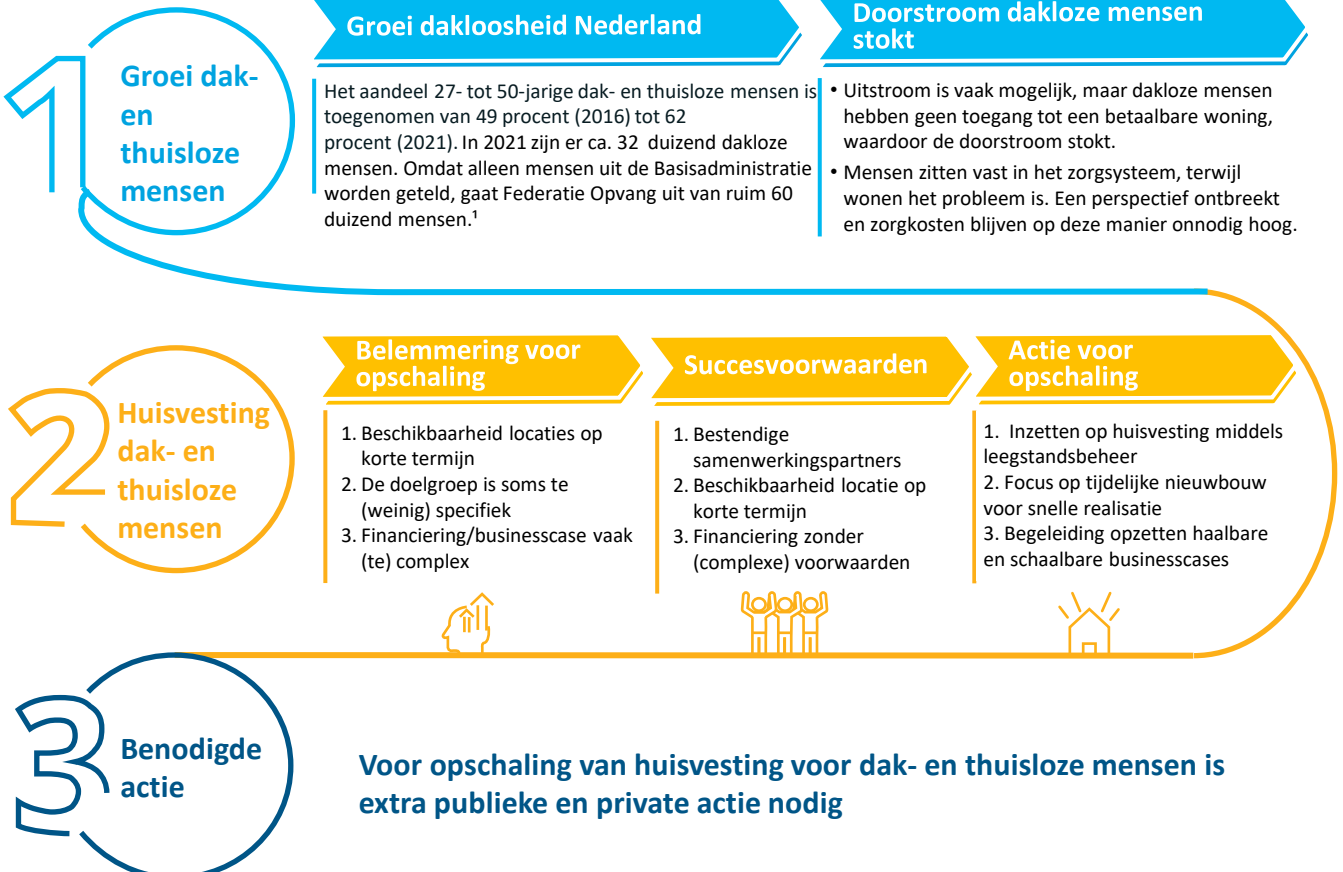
1

Groei dak- en thuisloze mensen

Groei dakloosheid Nederland

Het aandeel 27- tot 50-jarige dak- en thuisloze mensen is toegenomen van 49 procent (2016) tot 62 procent (2021). In 2021 zijn er ca. 32 duizend dakloze mensen. Omdat alleen mensen uit de Basisadministratie worden geteld, gaat Federatie Opvang uit van ruim 60 duizend mensen.¹

Doorstroom dakloze mensen stokt

• Uitstroom is vaak mogelijk, maar dakloze mensen hebben geen toegang tot een betaalbare woning, waardoor de doorstroom stokt.
• Mensen zitten vast in het zorgsysteem, terwijl wonen het probleem is. Een perspectief ontbreekt en zorgkosten blijven op deze manier onnodig hoog.

2

Huisvesting dak- en thuisloze mensen

Belemmering voor opschaling

1. Beschikbaarheid locaties op korte termijn
2. De doelgroep is soms te (weinig) specifiek
3. Financiering/businesscase vaak (te) complex

Succesvoorwaarden

1. Bestendige samenwerkingspartners
2. Beschikbaarheid locatie op korte termijn
3. Financiering zonder (complexe) voorwaarden

Actie voor opschaling

1. Inzetten op huisvesting middels leegstandsbeheer
2. Focus op tijdelijke nieuwbouw voor snelle realisatie
3. Begeleiding opzetten haalbare en schaalbare businesscases

3

Benodigde actie

Voor opschaling van huisvesting voor dak- en thuisloze mensen is extra publieke en private actie nodig